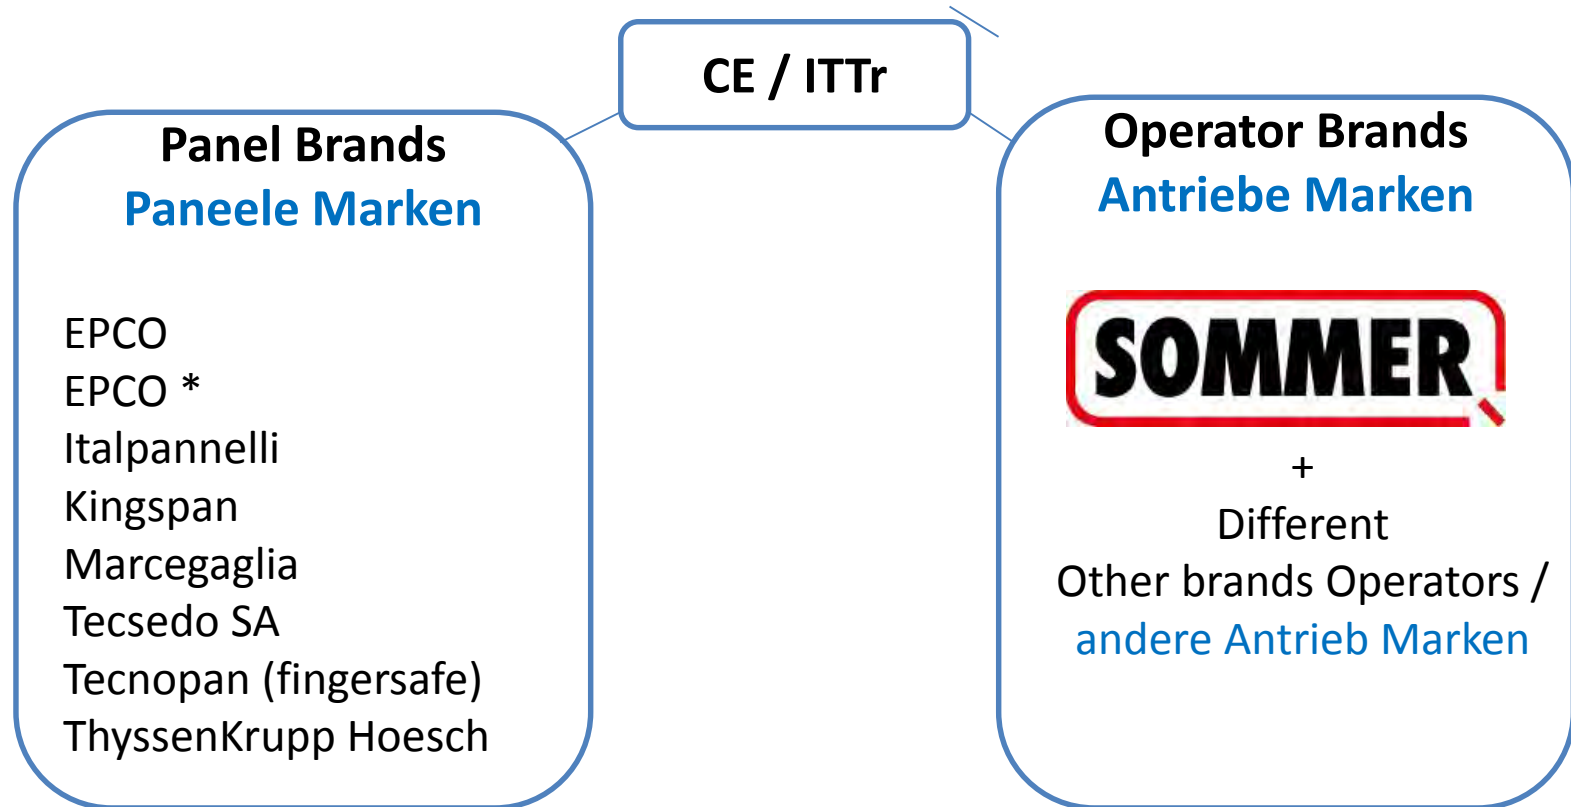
CE / ITTr

Panel Brands
Paneele Marken

EPCO
EPCO *
Italpannelli
Kingspan
Marcegaglia
Tecsedo SA
Tecnopan (fingersafe)
ThyssenKrupp Hoesch

Operator Brands
Antriebe Marken

SOMMER

+
Different
Other brands Operators /
andere Antrieb Marken